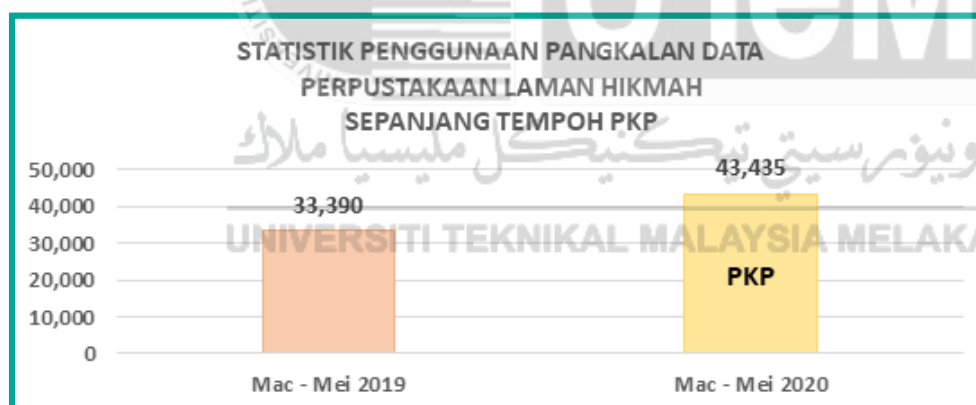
STATISTIK PENGGUNAAN PANGKALAN DATA PERPUSTAKAAN LAMAN HIKMAH SEPANJANG TEMPOH PKP

50,000
40,000
30,000
20,000
10,000
0

33,390
43,435
PKP

Mac - Mei 2019
Mac - Mei 2020

UNIVERSITI TEKNIKAL MALAYSIA MELAKA
اونيۏرسيتي تيكنيكل مليسيا ملاك